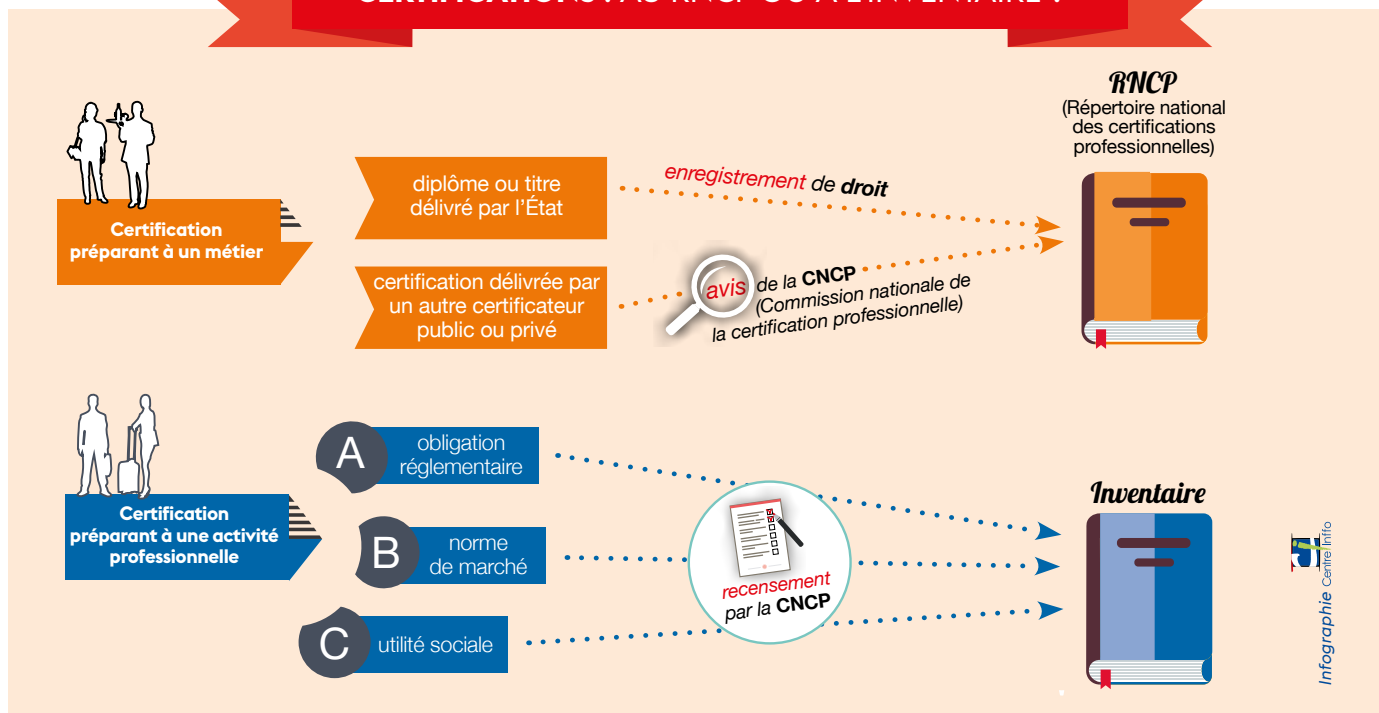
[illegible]

RNCP
(Répertoire national des certifications professionnelles)

Certification préparant à un métier

diplôme ou titre délivré par l'État

enregistrement de droit

certification délivrée par un autre certificateur public ou privé

avis de la CNCP (Commission nationale de la certification professionnelle)

Certification préparant à une activité professionnelle

A obligation réglementaire

B norme de marché

C utilité sociale

recensement par la CNCP

Inventaire

Infographie Centre Inffo